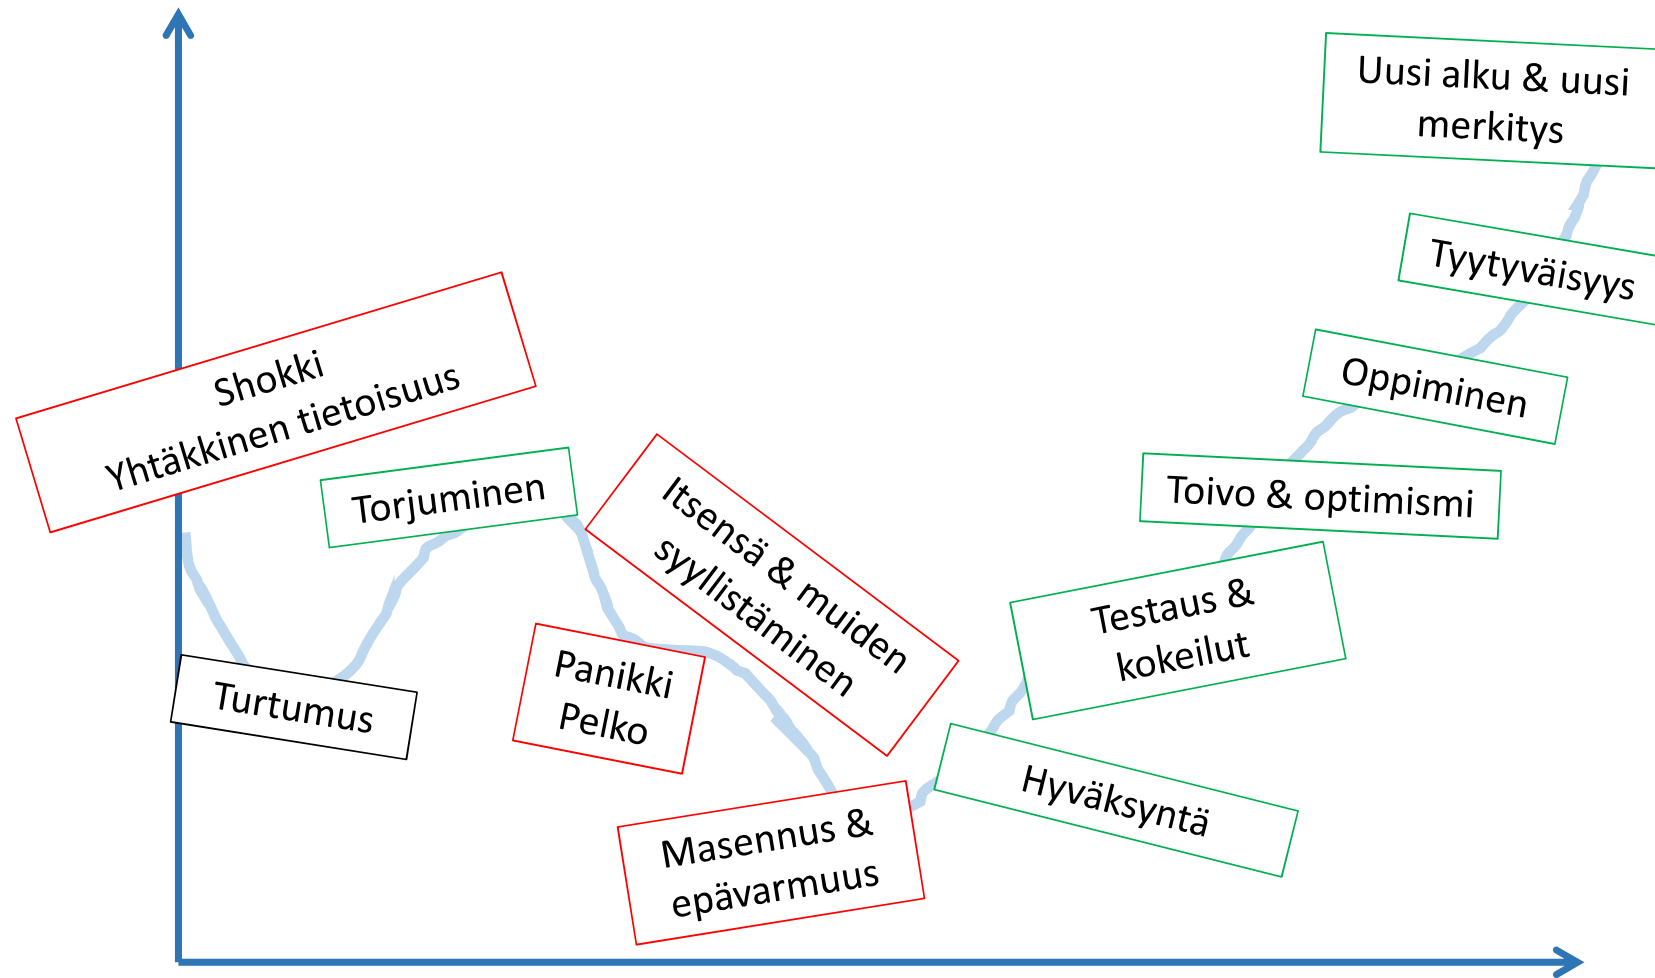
Uusi alku & uusi merkitys

Tyytyväisyys

Oppiminen

Toivo & optimismi

Testaus & kokeilut

Hyväksyntä

Masennus & epävarmuus

Itsensä & muiden syyllistäminen

Panikki Pelko

Torjuminen

Shokki
Yhtäkkinen tietoisuus

Turtumus